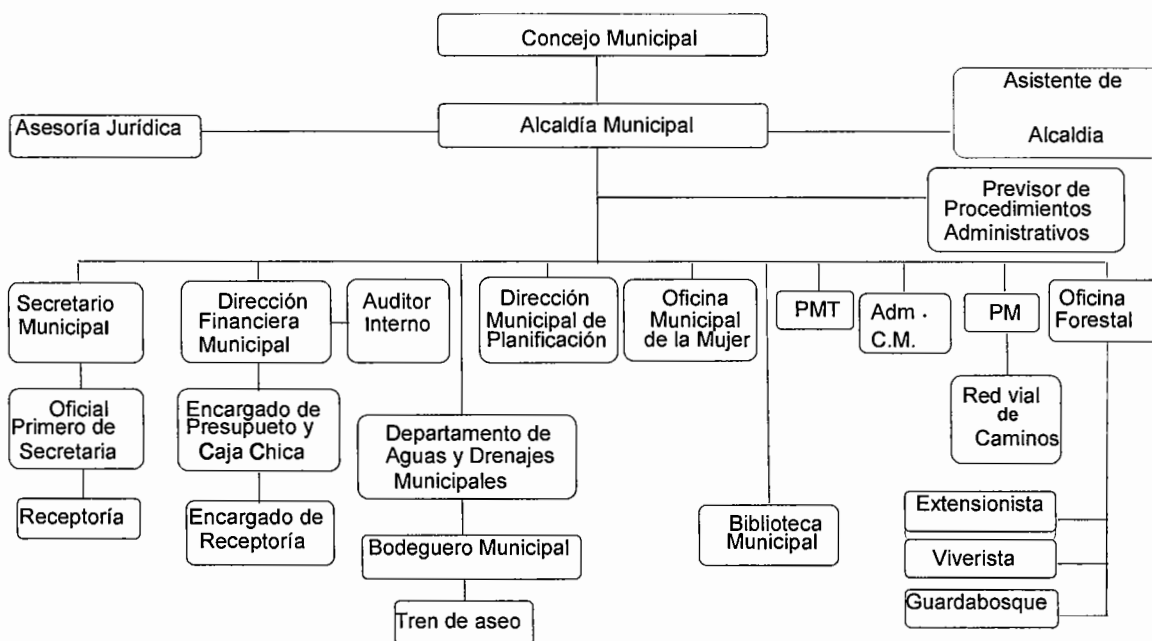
Concejo Municipal

Asesoría Jurídica

Alcaldía Municipal

Asistente de Alcaldia

Previsor de Procedimientos Administrativos

Secretario Municipal

Oficial Primero de Secretaria

Receptoría

Dirección Financiera Municipal

Encargado de Presupueto y Caja Chica

Encargado de Receptoría

Auditor Interno

Departamento de Aguas y Drenajes Municipales

Bodeguero Municipal

Tren de aseo

Dirección Municipal de Planificación

Oficina Municipal de la Mujer

Biblioteca Municipal

PMT

Adm . C.M.

PM

Red vial de Caminos

Oficina Forestal

Extensionista

Viverista

Guardabosque